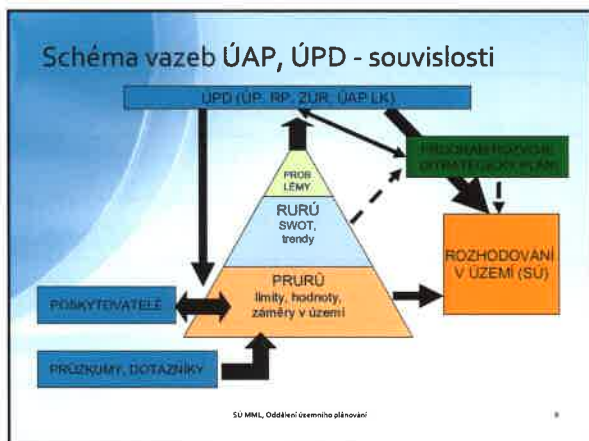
Schéma vazeb ÚAP, ÚPD - souvislosti

ÚPD (ÚP, RP, ZÚR, ÚAP LK)

PROGRAM ROZVOJE, STRATEGICKÝ PLÁN

PROB LÉMY

RURÚ
SWOT, trendy

ROZHODOVÁNÍ V ÚZEMÍ (SÚ)

POSKYTOVATELÉ

PRURÚ
limity, hodnoty, záměry v území

PRŮZKUMY, DOTAZNÍKY

SÚ MML, Oddělení územního plánování

8